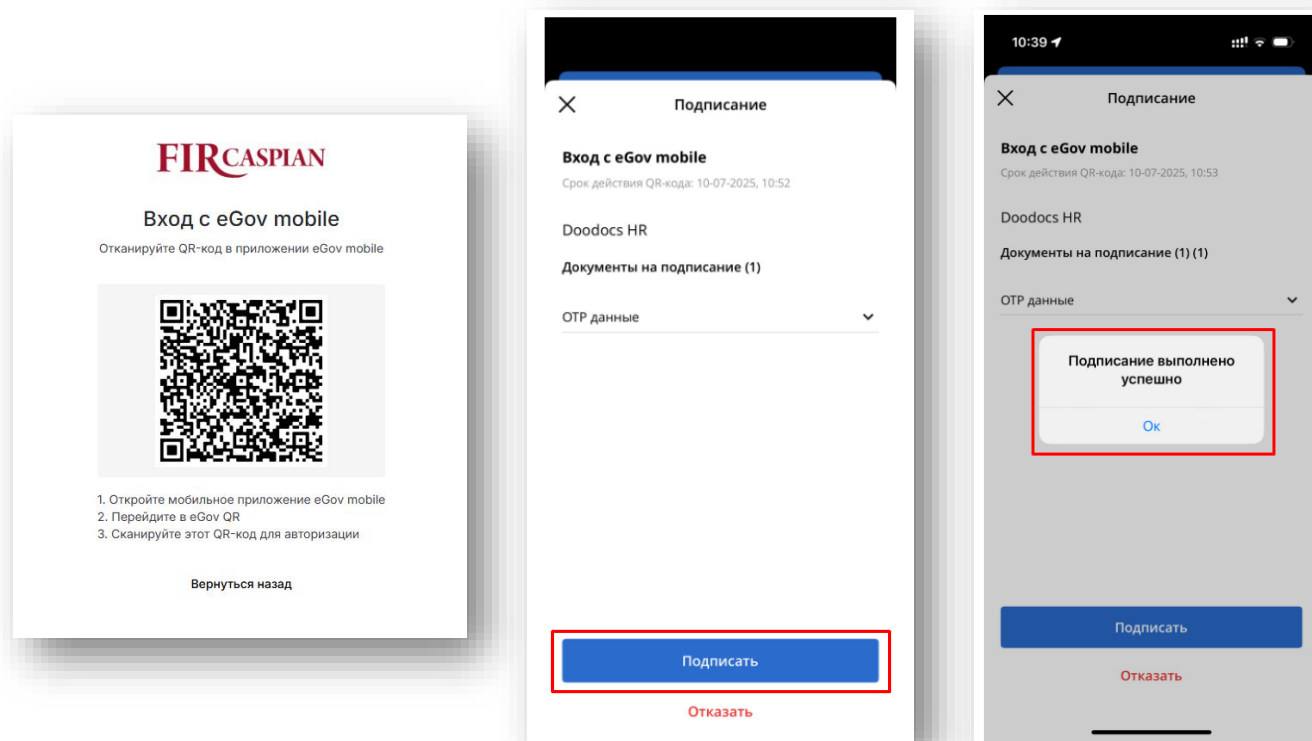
FIRCASPIAN

Вход с eGov mobile

Отканируйте QR-код в приложении eGov mobile

1. Откройте мобильное приложение eGov mobile
2. Перейдите в eGov QR
3. Сканируйте этот QR-код для авторизации

Вернуться назад

Подписание

Вход с eGov mobile

Срок действия QR-кода: 10-07-2025, 10:52

Doodocs HR

Документы на подписание (1)

OTP данные

Подписать

Отказать

10:39

Подписание

Вход с eGov mobile

Срок действия QR-кода: 10-07-2025, 10:53

Doodocs HR

Документы на подписание (1) (1)

OTP данные

Подписание выполнено успешно

Ок

Подписать

Отказать